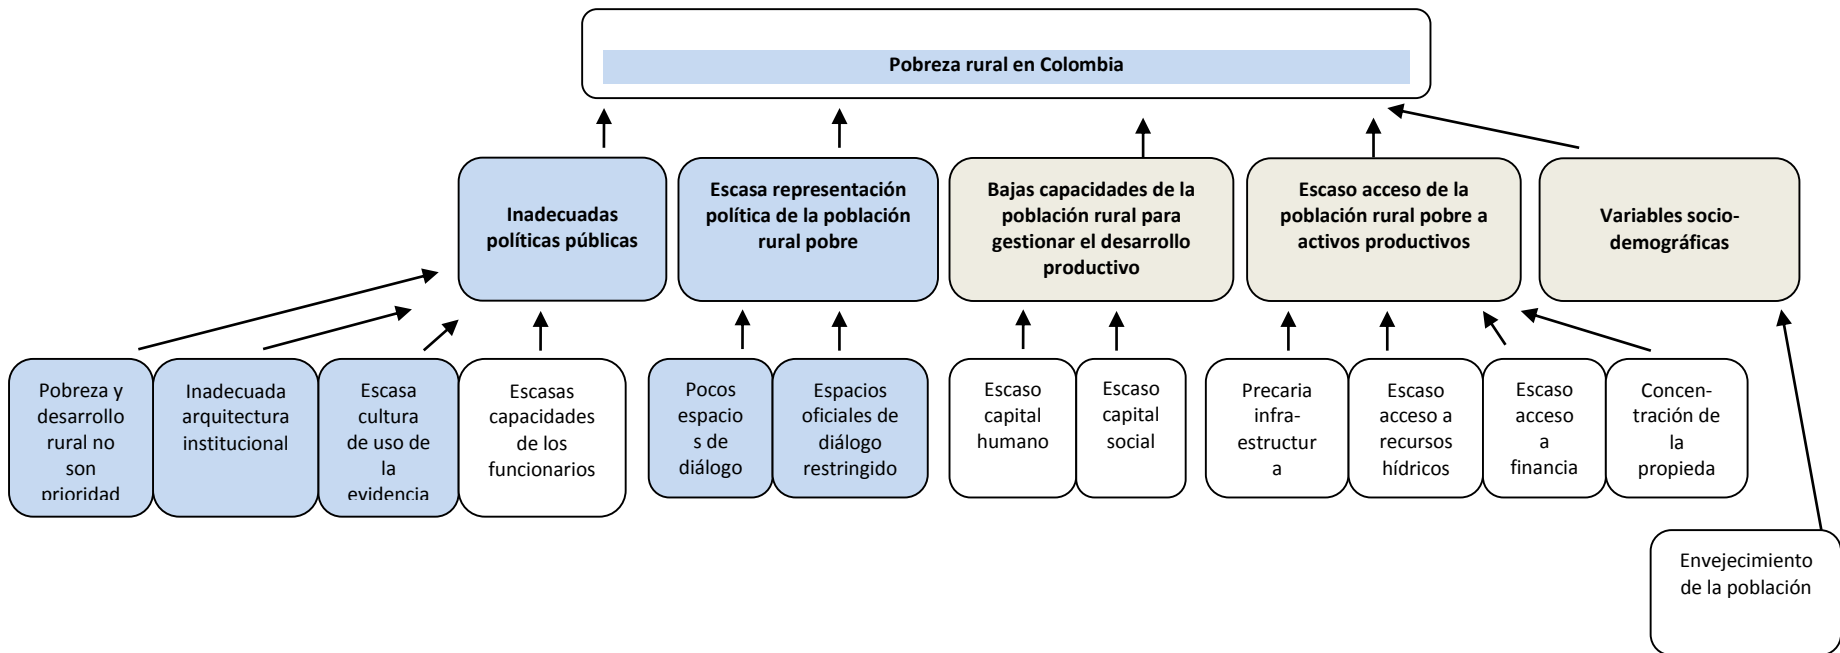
Pobreza rural en Colombia

Inadecuadas políticas públicas

Escasa representación política de la población rural pobre

Bajas capacidades de la población rural para gestionar el desarrollo productivo

Escaso acceso de la población rural pobre a activos productivos

Variables socio-demográficas

Pobreza y desarrollo rural no son prioridad

Inadecuada arquitectura institucional

Escasa cultura de uso de la evidencia

Escasas capacidades de los funcionarios

Pocos espacios de diálogo

Espacios oficiales de diálogo restringido

Escaso capital humano

Escaso capital social

Precaria infra-estructura

Escaso acceso a recursos hídricos

Escaso acceso a financia

Concen-tración de la propieda

Envejecimiento de la población